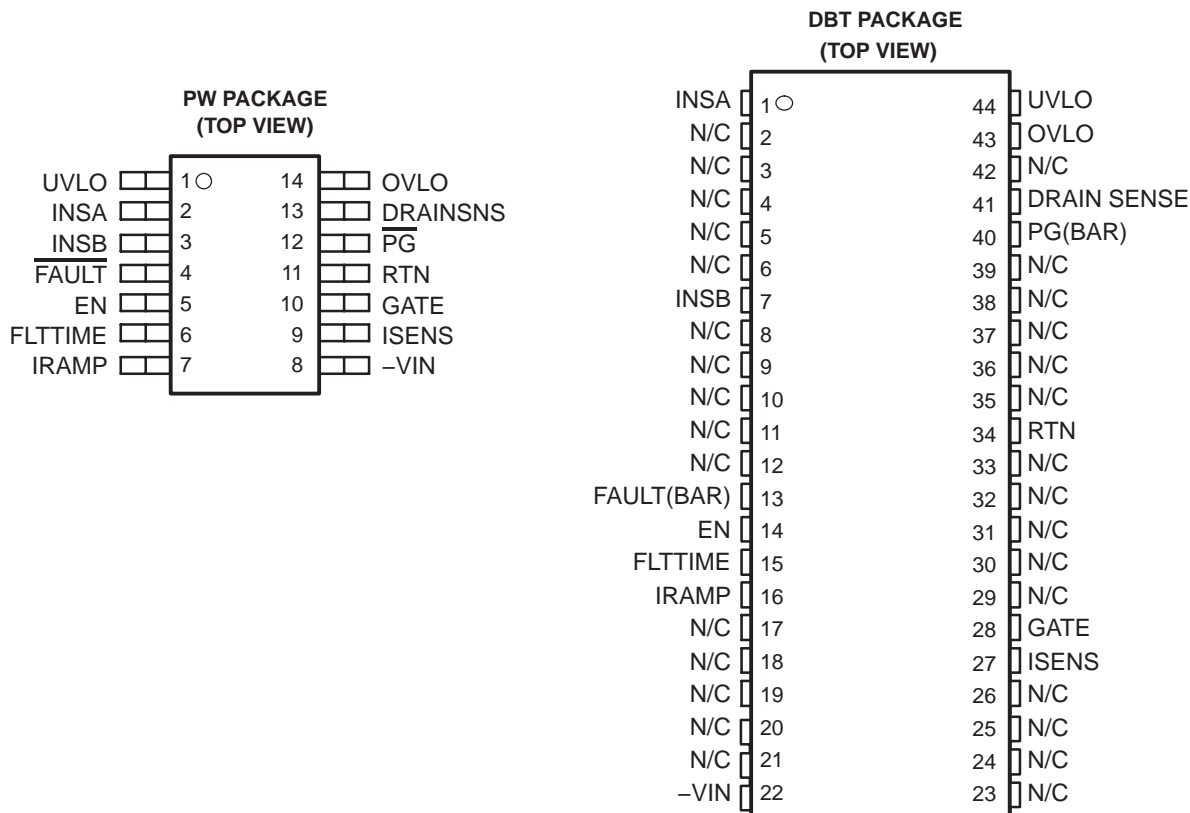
PW PACKAGE
(TOP VIEW)

UVLO 1 14 OVLO
INSA 2 13 DRAINSNS
INSB 3 12 $\overline{PG}$
$\overline{FAULT}$ 4 11 RTN
EN 5 10 GATE
FLTTIME 6 9 ISENS
IRAMP 7 8 −VIN

DBT PACKAGE
(TOP VIEW)

INSA 1 44 UVLO
N/C 2 43 OVLO
N/C 3 42 N/C
N/C 4 41 DRAIN SENSE
N/C 5 40 PG(BAR)
N/C 6 39 N/C
INSB 7 38 N/C
N/C 8 37 N/C
N/C 9 36 N/C
N/C 10 35 N/C
N/C 11 34 RTN
N/C 12 33 N/C
FAULT(BAR) 13 32 N/C
EN 14 31 N/C
FLTTIME 15 30 N/C
IRAMP 16 29 N/C
N/C 17 28 GATE
N/C 18 27 ISENS
N/C 19 26 N/C
N/C 20 25 N/C
N/C 21 24 N/C
−VIN 22 23 N/C